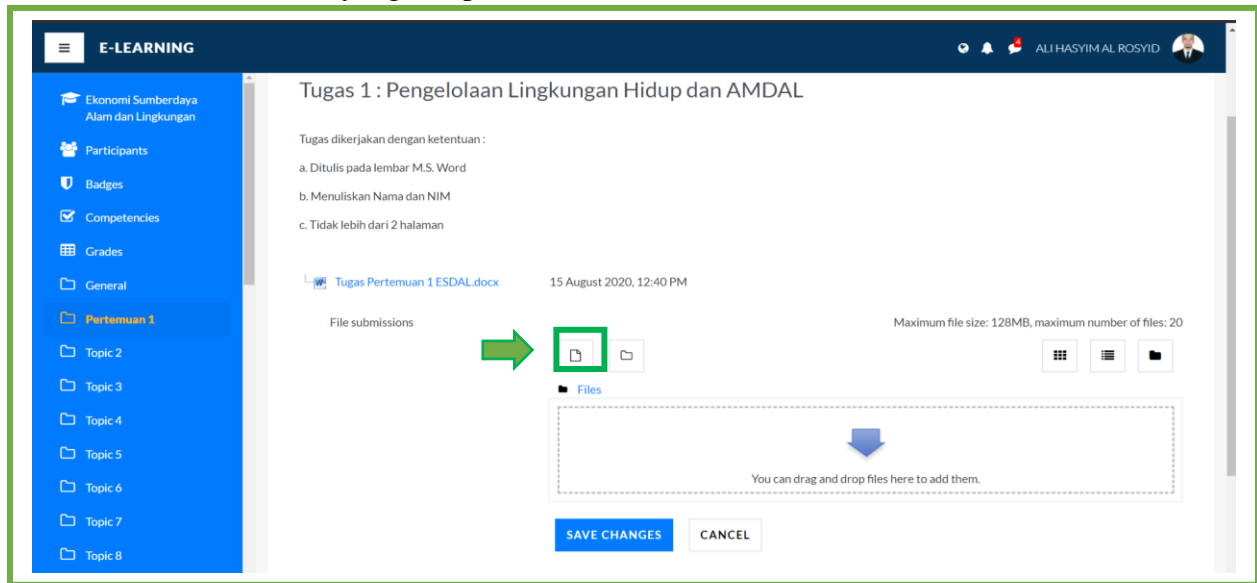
E-LEARNING

ALI HASYIM AL ROSYID

Ekonomi Sumberdaya Alam dan Lingkungan

Participants

Badges

Competencies

Grades

General

Pertemuan 1

Topic 2

Topic 3

Topic 4

Topic 5

Topic 6

Topic 7

Topic 8

Tugas 1 : Pengelolaan Lingkungan Hidup dan AMDAL

Tugas dikerjakan dengan ketentuan :

a. Ditulis pada lembar M.S. Word

b. Menuliskan Nama dan NIM

c. Tidak lebih dari 2 halaman

Tugas Pertemuan 1 ESDAL.docx 15 August 2020, 12:40 PM

File submissions

Maximum file size: 128MB, maximum number of files: 20

Files

You can drag and drop files here to add them.

SAVE CHANGES

CANCEL